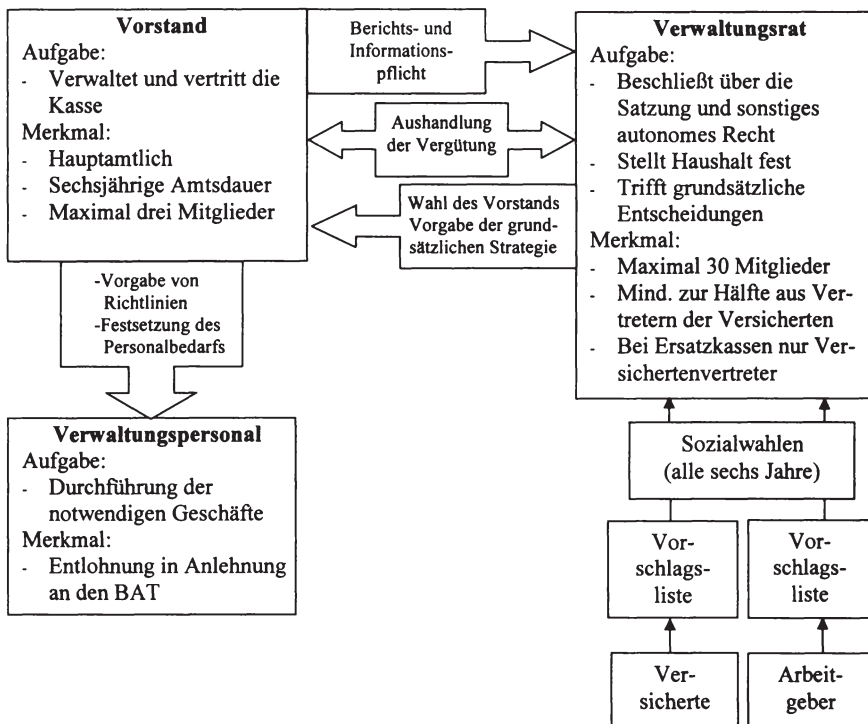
**Vorstand**
Aufgabe:
- Verwaltet und vertritt die Kasse
Merkmal:
- Hauptamtlich
- Sechsjährige Amtsdauer
- Maximal drei Mitglieder

Berichts- und Informationspflicht

Aushandlung der Vergütung

Wahl des Vorstands
Vorgabe der grundsätzlichen Strategie

**Verwaltungsrat**
Aufgabe:
- Beschließt über die Satzung und sonstiges autonomes Recht
- Stellt Haushalt fest
- Trifft grundsätzliche Entscheidungen
Merkmal:
- Maximal 30 Mitglieder
- Mind. zur Hälfte aus Vertretern der Versicherten
- Bei Ersatzkassen nur Versichertenvertreter

-Vorgabe von Richtlinien
-Festsetzung des Personalbedarfs

**Verwaltungspersonal**
Aufgabe:
- Durchführung der notwendigen Geschäfte
Merkmal:
- Entlohnung in Anlehnung an den BAT

Sozialwahlen (alle sechs Jahre)

Vorschlagsliste

Vorschlagsliste

Versicherte

Arbeitgeber